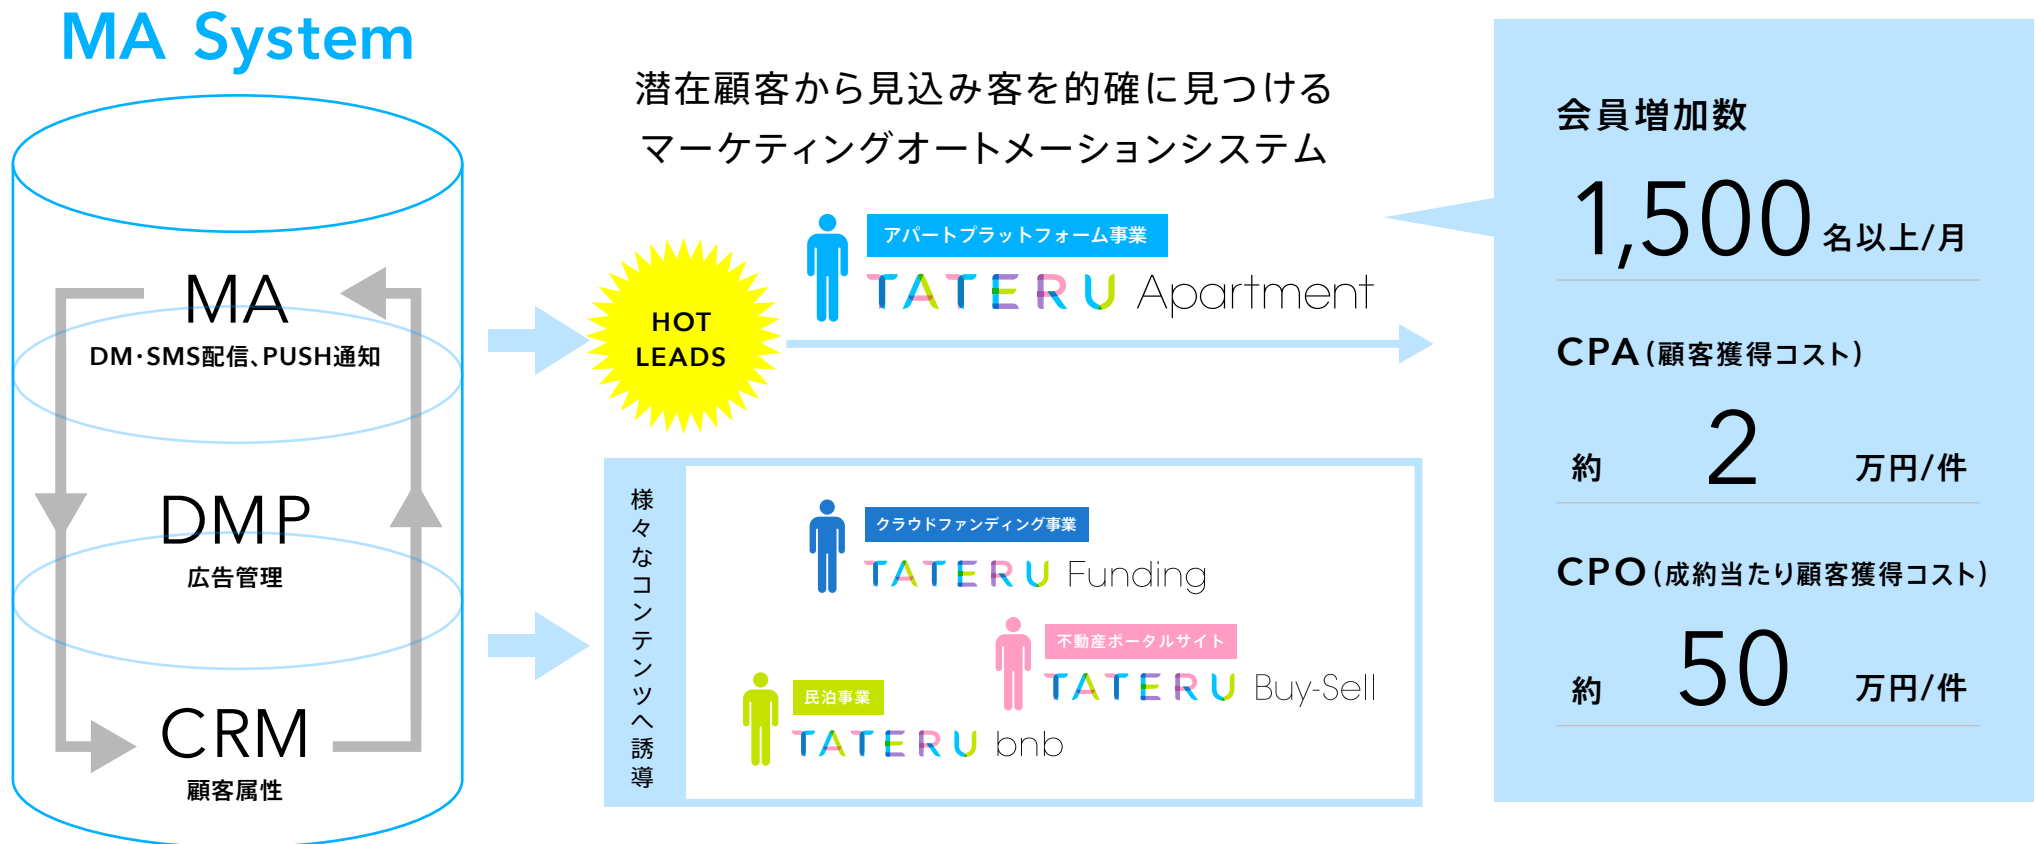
MA System

MA
DM·SMS配信、PUSH通知

DMP
広告管理

CRM
顧客属性

潜在顧客から見込み客を的確に見つける
マーケティングオートメーションシステム

HOT LEADS

アパートプラットフォーム事業
TATERU Apartment

様々なコンテンツへ誘導

クラウドファンディング事業
TATERU Funding

不動産ポータルサイト
TATERU Buy-Sell

民泊事業
TATERU bnb

会員増加数
1,500 名以上/月

CPA(顧客獲得コスト)
約 2 万円/件

CPO(成約当たり顧客獲得コスト)
約 50 万円/件